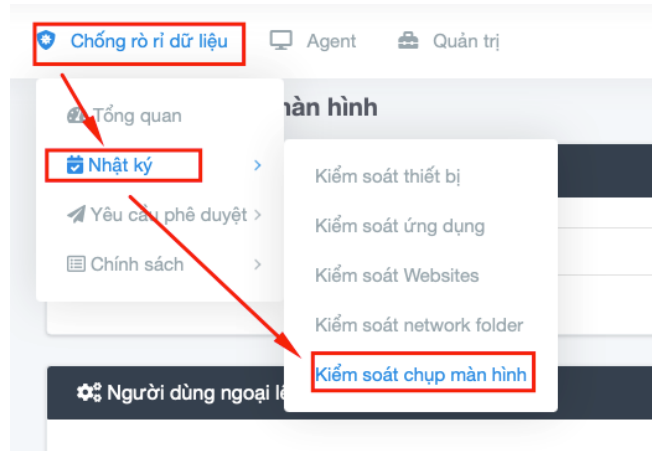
Chống rò rỉ dữ liệu Agent Quản trị

Tổng quan
Nhật ký
Yêu cầu phê duyệt
Chính sách

màn hình

Kiểm soát thiết bị
Kiểm soát ứng dụng
Kiểm soát Websites
Kiểm soát network folder
Kiểm soát chụp màn hình

Người dùng ngoại lệ